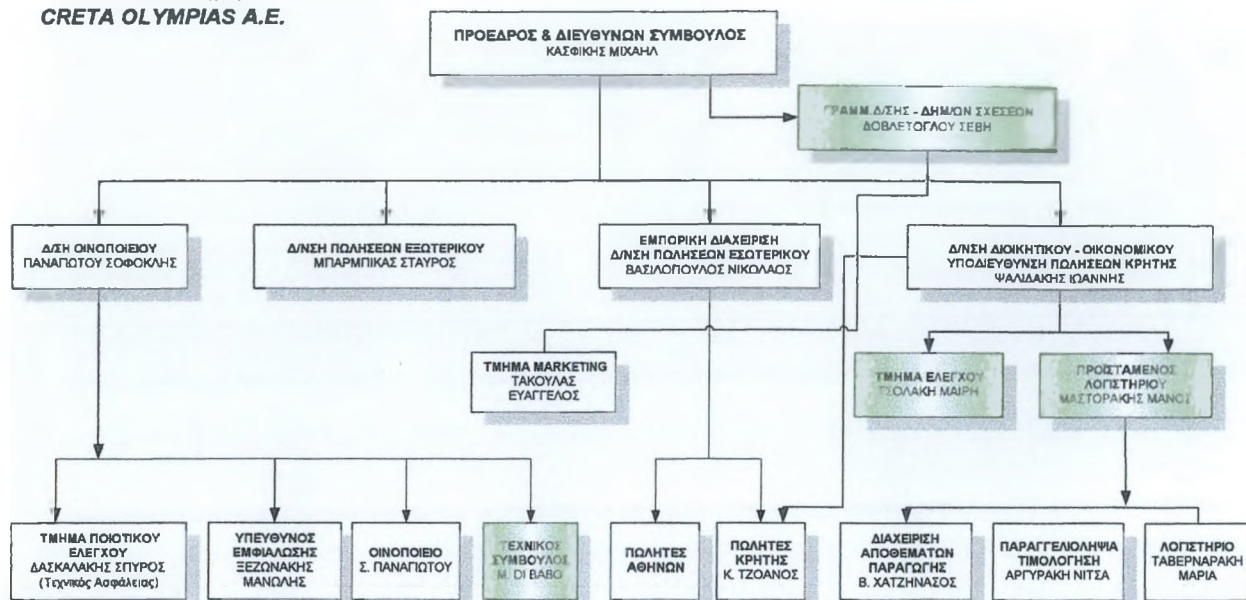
CRETA OLYMPIAS A.E.

ΠΡΟΕΔΡΟΣ & ΔΙΕΥΘΥΝΩΝ ΣΥΜΒΟΥΛΟΣ
ΚΑΣΦΙΚΗΣ ΜΙΧΑΗΛ

ΓΡΑΜΜ.Δ/ΣΗΣ - ΔΗΜ/ΩΝ ΣΧΕΣΕΩΝ
ΔΟΒΛΕΤΟΓΛΟΥ ΣΕΒΗ

Δ/ΣΗ ΟΙΝΟΠΟΙΕΙΟΥ
ΠΑΝΑΓΙΩΤΟΥ ΣΟΦΟΚΛΗΣ

Δ/ΝΣΗ ΠΩΛΗΣΕΩΝ ΕΞΩΤΕΡΙΚΟΥ
ΜΠΑΡΜΠΙΚΑΣ ΣΤΑΥΡΟΣ

ΕΜΠΟΡΙΚΗ ΔΙΑΧΕΙΡΙΣΗ
Δ/ΝΣΗ ΠΩΛΗΣΕΩΝ ΕΣΩΤΕΡΙΚΟΥ
ΒΑΣΙΛΟΠΟΥΛΟΣ ΝΙΚΟΛΑΟΣ

Δ/ΝΣΗ ΔΙΟΙΚΗΤΙΚΟΥ - ΟΙΚΟΝΟΜΙΚΟΥ
ΥΠΟΔΙΕΥΘΥΝΣΗ ΠΩΛΗΣΕΩΝ ΚΡΗΤΗΣ
ΨΑΛΙΔΑΚΗΣ ΙΩΑΝΝΗΣ

ΤΜΗΜΑ MARKETING
ΤΑΚΟΥΛΑΣ
ΕΥΑΓΓΕΛΟΣ

ΤΜΗΜΑ ΕΛΕΓΧΟΥ
ΤΣΟΛΑΚΗ ΜΑΙΡΗ

ΠΡΟΪΣΤΑΜΕΝΟΣ
ΛΟΓΙΣΤΗΡΙΟΥ
ΜΑΣΤΟΡΑΚΗΣ ΜΑΝΟΣ

ΤΜΗΜΑ ΠΟΙΟΤΙΚΟΥ
ΕΛΕΓΧΟΥ
ΔΑΣΚΑΛΑΚΗΣ ΣΠΥΡΟΣ
(Τεχνικός Ασφάλειας)

ΥΠΕΥΘΥΝΟΣ
ΕΜΦΙΑΛΩΣΗΣ
ΞΕΖΩΝΑΚΗΣ
ΜΑΝΩΛΗΣ

ΟΙΝΟΠΟΙΕΙΟ
Σ. ΠΑΝΑΓΙΩΤΟΥ

ΤΕΧΝΙΚΟΣ
ΣΥΜΒΟΥΛΟΣ
M. DI BABO

ΠΩΛΗΤΕΣ
ΑΘΗΝΩΝ

ΠΩΛΗΤΕΣ
ΚΡΗΤΗΣ
Κ. ΤΖΟΑΝΟΣ

ΔΙΑΧΕΙΡΙΣΗ
ΑΠΟΘΕΜΑΤΩΝ
ΠΑΡΑΓΩΓΗΣ
Β. ΧΑΤΖΗΝΑΣΟΣ

ΠΑΡΑΓΓΕΛΙΟΛΗΨΙΑ
ΤΙΜΟΛΟΓΗΣΗ
ΑΡΓΥΡΑΚΗ ΝΙΤΣΑ

ΛΟΓΙΣΤΗΡΙΟ
ΤΑΒΕΡΝΑΡΑΚΗ
ΜΑΡΙΑ